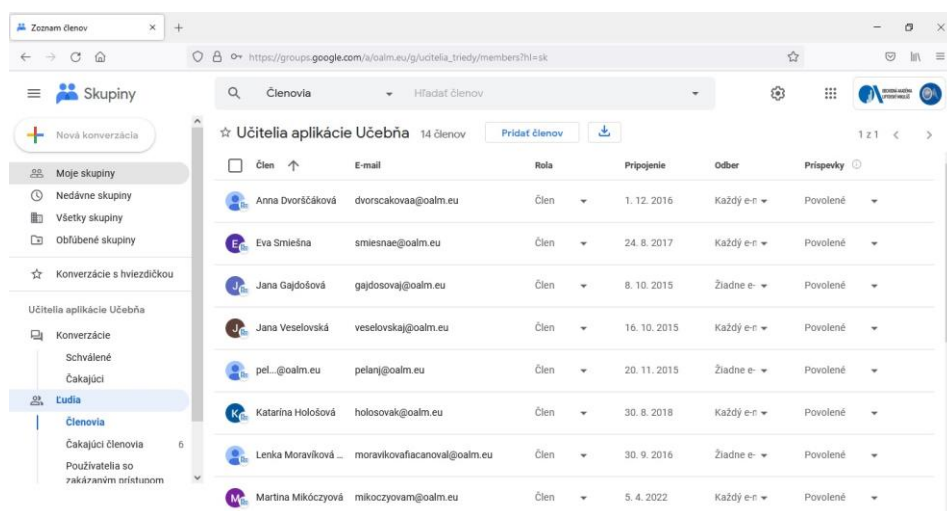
Zoznam členov

https://groups.google.com/a/oalm.eu/g/ucitelia_triedy/members?hl=sk

Skupiny

Členovia

Hľadať členov

Nová konverzácia

Moje skupiny
Nedávne skupiny
Všetky skupiny
Obľúbené skupiny

Konverzácie s hviezdičkou

Učitelia aplikácie Učebňa
Konverzácie
Schválené
Čakajúci
Ľudia
Členovia
Čakajúci členovia 6
Používatelia so zakázaným prístupom

☆ Učitelia aplikácie Učebňa 14 členov

Pridať členov

1 z 1

| Člen | E-mail | Rola | Pripojenie | Odber | Príspevky |
|---|---|---|---|---|---|
| Anna Dvorščáková | dvorscakovaa@oalm.eu | Člen | 1. 12. 2016 | Každý e-n | Povolené |
| Eva Smiešna | smiesnae@oalm.eu | Člen | 24. 8. 2017 | Každý e-n | Povolené |
| Jana Gajdošová | gajdosovaj@oalm.eu | Člen | 8. 10. 2015 | Žiadne e- | Povolené |
| Jana Veselovská | veselovskaj@oalm.eu | Člen | 16. 10. 2015 | Každý e-n | Povolené |
| pel...@oalm.eu | pelanj@oalm.eu | Člen | 20. 11. 2015 | Žiadne e- | Povolené |
| Katarína Hološová | holosovak@oalm.eu | Člen | 30. 8. 2018 | Každý e-n | Povolené |
| Lenka Moravíková ... | moravikovafiacanoval@oalm.eu | Člen | 30. 9. 2016 | Žiadne e- | Povolené |
| Martina Mikóczyová | mikoczyovam@oalm.eu | Člen | 5. 4. 2022 | Každý e-n | Povolené |